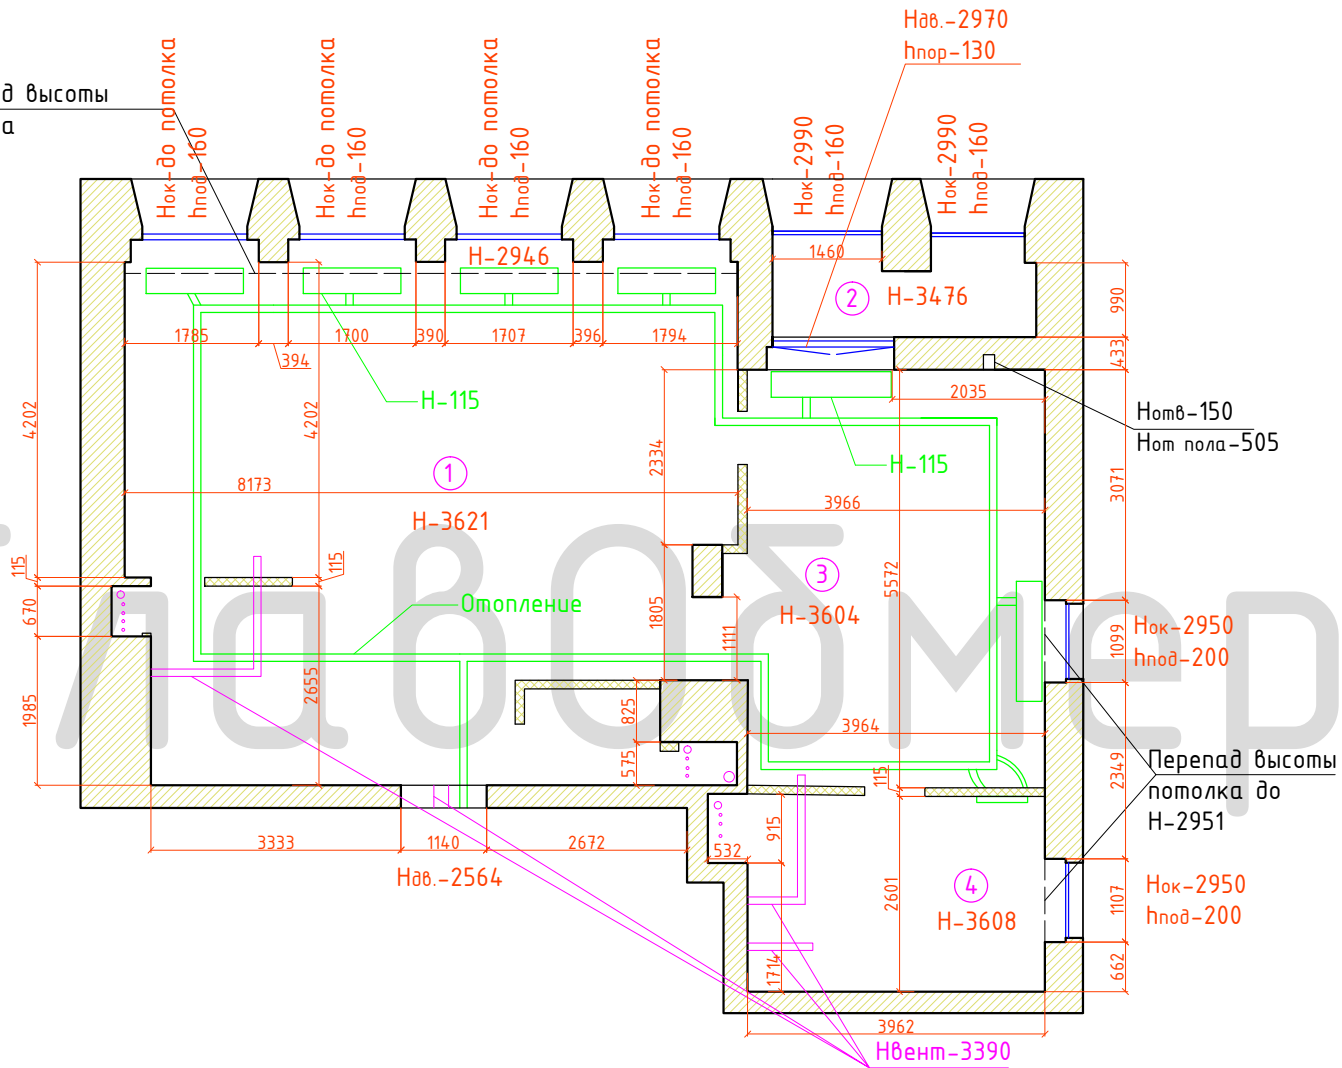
д высоты
а

Нок-до потолка
hпод-160

Нок-до потолка
hпод-160

Нок-до потолка
hпод-160

Нок-до потолка
hпод-160

Нок-2990
hпод-160

Нок-2990
hпод-160

Нав.-2970
hпор-130

Н-2946

1460

2

Н-3476

990

433

1785

1700

390

1707

396

1794

394

Н-115

2035

Нотв-150
Нот пола-505

4202

4202

2334

1

Н-115

3071

8173

Н-3621

3966

115

115

3

Н-3604

5572

670

Отопление

1805

1111

Нок-2950
hпод-200

1099

1985

2655

825

575

3964

Перепад высоты потолка до Н-2951

115

2349

3333

1140

2672

532

915

Нав.-2564

4

Н-3608

2601

Нок-2950
hпод-200

1107

1714

662

3962

Нвент-3390

лабомер